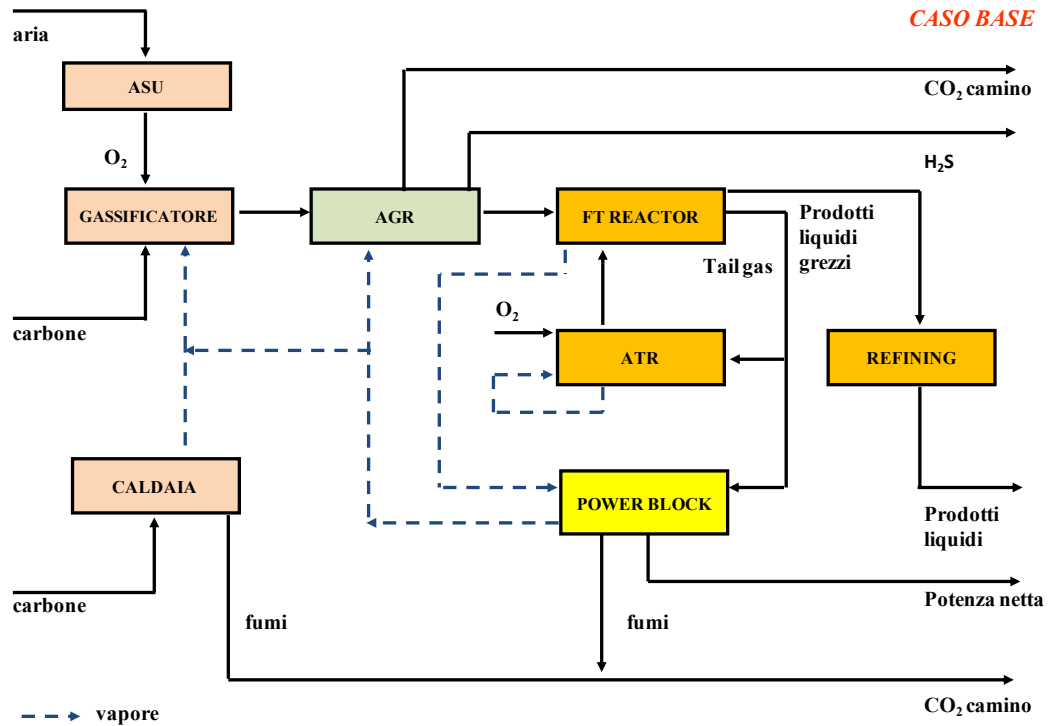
CASO BASE

aria

ASU

$O_2$

GASSIFICATORE

carbone

AGR

$CO_2$ camino

$H_2S$

FT REACTOR

Prodotti liquidi grezzi

Tail gas

$O_2$

ATR

REFINING

CALDAIA

POWER BLOCK

Prodotti liquidi

Potenza netta

carbone

fumi

fumi

$CO_2$ camino

vapore